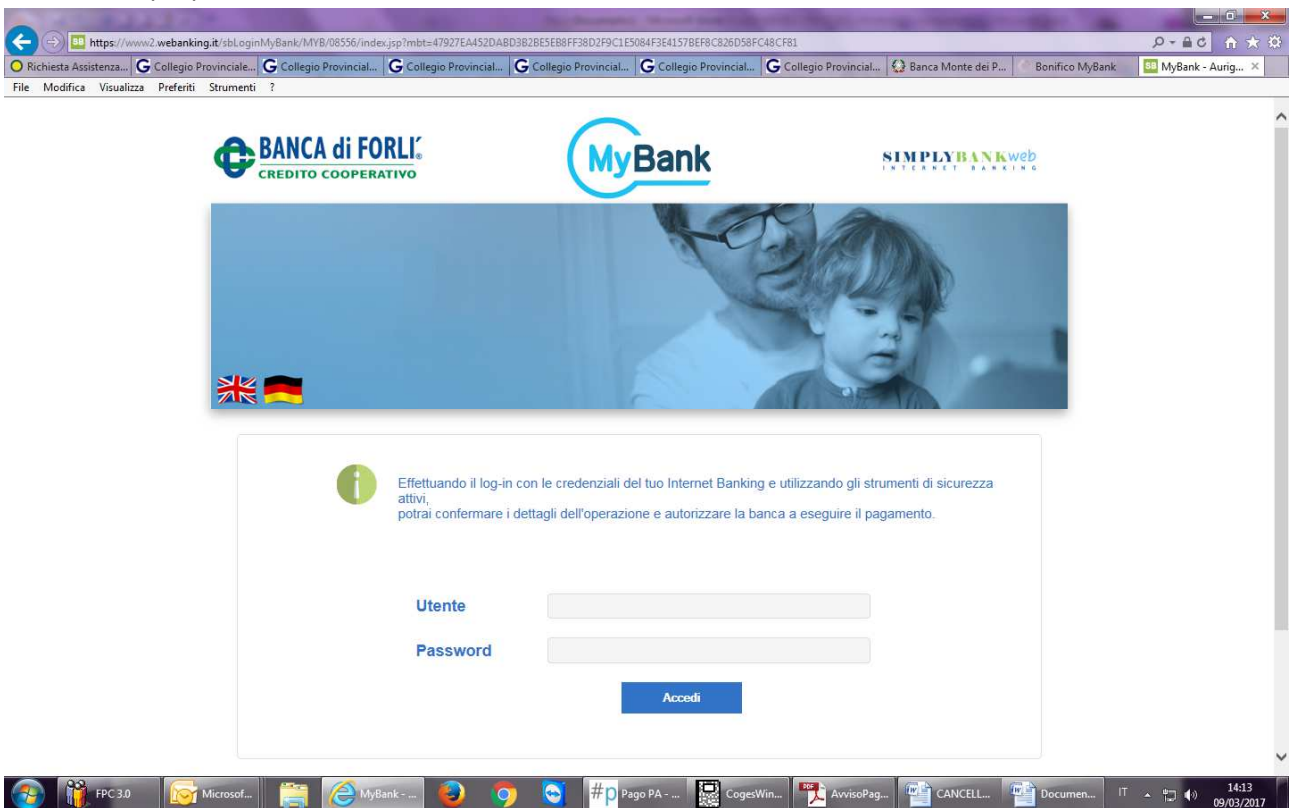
https://www2.webanking.it/sbLoginMyBank/MYB/08556/index.jsp?mbt=47927EA452DABD3B2BE5EB8FF38D2F9C1E5084F3E4157BEF8C826D58FC48CF81

Richiesta Assistenza... Collegio Provinciale... Collegio Provincial... Collegio Provincial... Collegio Provincial... Collegio Provincial... Collegio Provincial... Banca Monte dei P... Bonifico MyBank MyBank - Aurig...

File Modifica Visualizza Preferiti Strumenti ?

BANCA di FORLI' CREDITO COOPERATIVO

MyBank

SIMPLYBANKweb INTERNET BANKING

Effettuando il log-in con le credenziali del tuo Internet Banking e utilizzando gli strumenti di sicurezza attivi,
potrai confermare i dettagli dell'operazione e autorizzare la banca a eseguire il pagamento.

Utente

Password

Accedi

FPC 3.0 Microsof... MyBank -... Pago PA -... CogesWin... AvvisoPag... CANCELL... Documen... IT 14:13 09/03/2017